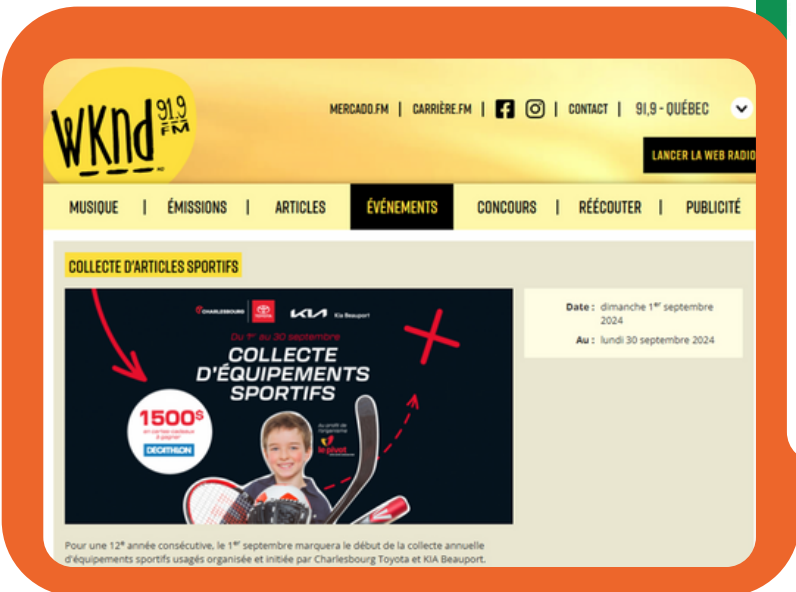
WKND 91,9 FM

MERCADO.FM | CARRIÈRE.FM | | CONTACT | 91,9 - QUÉBEC

LANCER LA WEB RADIO

MUSIQUE | ÉMISSIONS | ARTICLES | ÉVÉNEMENTS | CONCOURS | RÉÉCOUTER | PUBLICITÉ

COLLECTE D'ARTICLES SPORTIFS

CHARLESBOURG TOYOTA KIA Kia Beauport

Du 1er au 30 septembre

COLLECTE D'ÉQUIPEMENTS SPORTIFS

1500$ en cartes-cadeaux à gagner DECATHLON

au profit de l'organisme le pivot

Date : dimanche 1er septembre 2024

Au : lundi 30 septembre 2024

Pour une 12e année consécutive, le 1er septembre marquera le début de la collecte annuelle d'équipements sportifs usagés organisée et initiée par Charlesbourg Toyota et KIA Beauport.